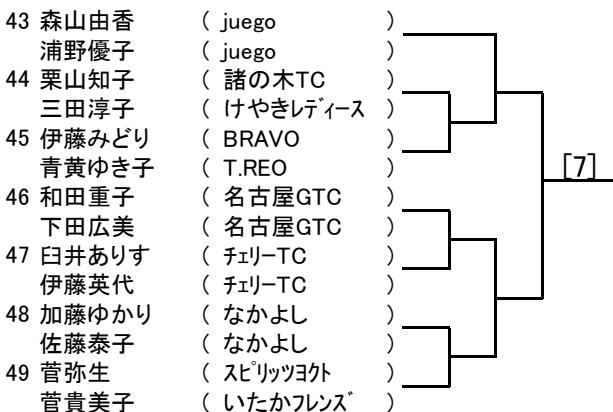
43 森山由香 ( juego )
浦野優子 ( juego )
44 栗山知子 ( 諸の木TC )
三田淳子 ( けやきレディース )
45 伊藤みどり ( BRAVO )
青黄ゆき子 ( T.REO )
46 和田重子 ( 名古屋GTC )
下田広美 ( 名古屋GTC )
47 臼井ありす ( チェリーTC )
伊藤英代 ( チェリーTC )
48 加藤ゆかり ( なかよし )
佐藤泰子 ( なかよし )
49 菅弥生 ( スピリッツヨクト )
菅貴美子 ( いたかフレンズ )

[7]